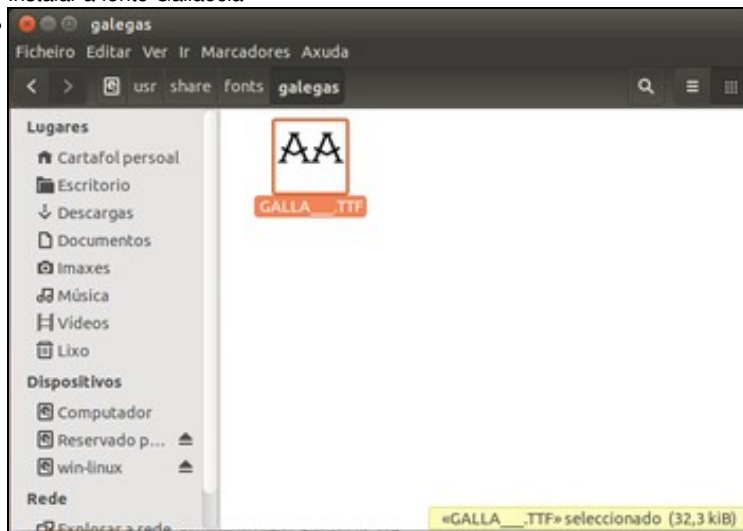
Instalar a fonte Gallaecia.

galegas

Ficheiro Editar Ver Ir Marcadores Axuda

usr share fonts galegas

Lugares
Cartafol persoal
Escritorio
Descargas
Documentos
Imaxes
Música
Vídeos
Lixo
Dispositivos
Computador
Reservado p...
win-linux
Rede
Explorar a rede

AA
GALLA___.TTF

«GALLA___.TTF» seleccionado (32,3 kiB)